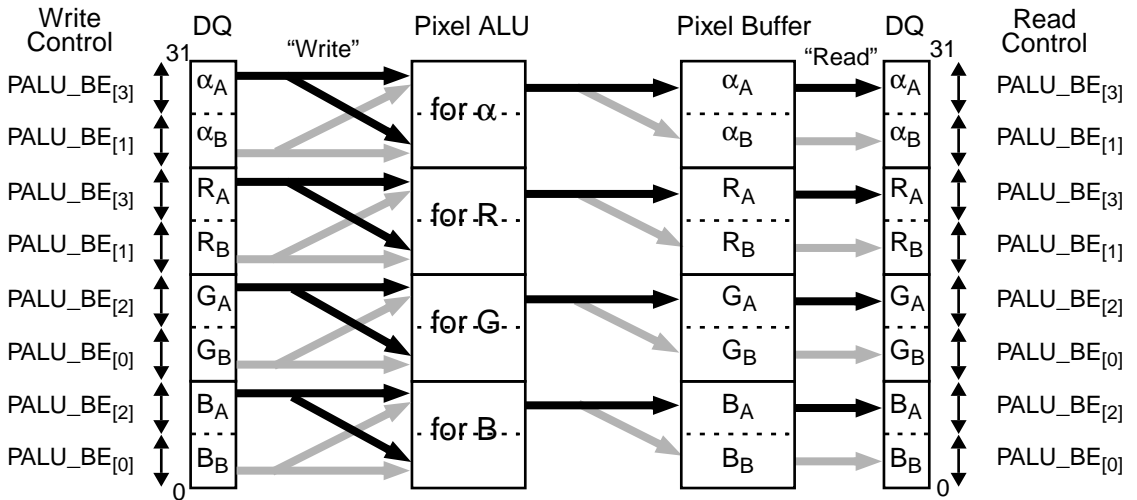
Write Control

DQ

31

0

“Write”

Pixel ALU

Pixel Buffer

“Read”

DQ

31

0

Read Control

PALU_BE$_{[3]}$
PALU_BE$_{[1]}$
PALU_BE$_{[3]}$
PALU_BE$_{[1]}$
PALU_BE$_{[2]}$
PALU_BE$_{[0]}$
PALU_BE$_{[2]}$
PALU_BE$_{[0]}$

$\alpha_A$
$\alpha_B$
$R_A$
$R_B$
$G_A$
$G_B$
$B_A$
$B_B$

for $\alpha$
for R
for G
for B

$\alpha_A$
$\alpha_B$
$R_A$
$R_B$
$G_A$
$G_B$
$B_A$
$B_B$

$\alpha_A$
$\alpha_B$
$R_A$
$R_B$
$G_A$
$G_B$
$B_A$
$B_B$

PALU_BE$_{[3]}$
PALU_BE$_{[1]}$
PALU_BE$_{[3]}$
PALU_BE$_{[1]}$
PALU_BE$_{[2]}$
PALU_BE$_{[0]}$
PALU_BE$_{[2]}$
PALU_BE$_{[0]}$